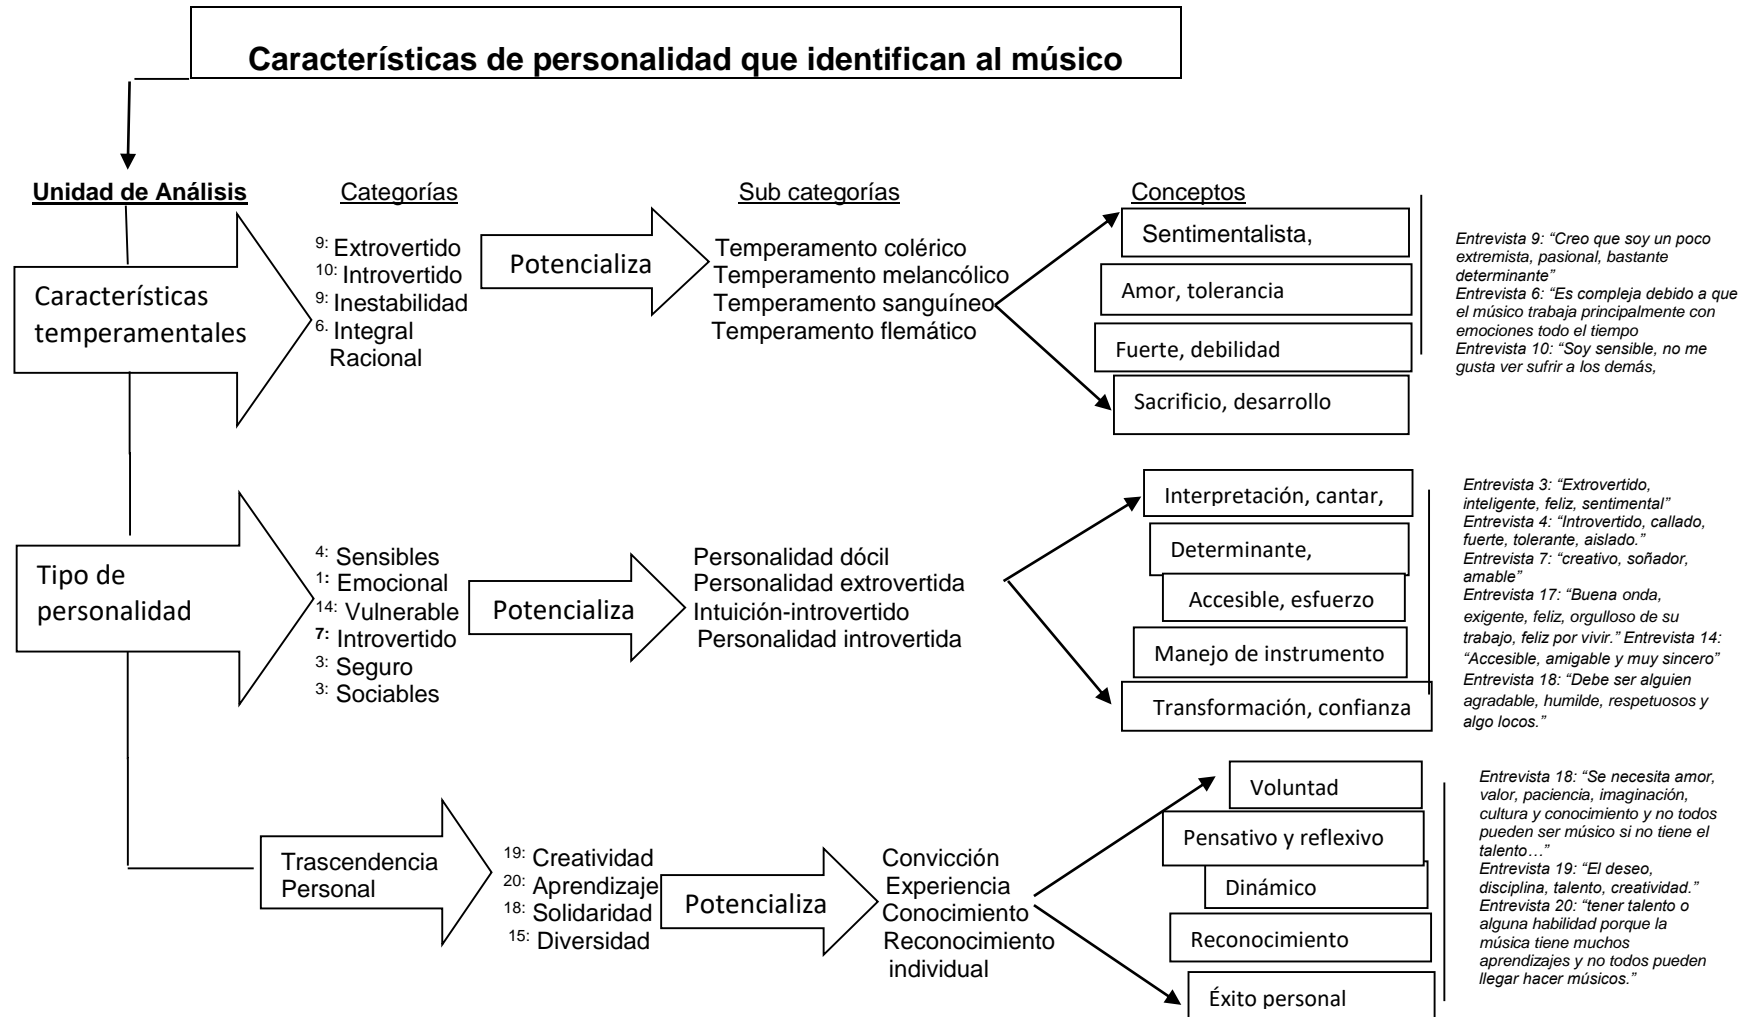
Características de personalidad que identifican al músico

Unidad de Análisis

Categorías

Sub categorías

Conceptos

Características temperamentales

$^{9:}$ Extrovertido
$^{10:}$ Introvertido
$^{9:}$ Inestabilidad
$^{6:}$ Integral
Racional

Potencializa

Temperamento colérico
Temperamento melancólico
Temperamento sanguíneo
Temperamento flemático

Sentimentalista,

Amor, tolerancia

Fuerte, debilidad

Sacrificio, desarrollo

Entrevista 9: "Creo que soy un poco extremista, pasional, bastante determinante"
Entrevista 6: "Es compleja debido a que el músico trabaja principalmente con emociones todo el tiempo
Entrevista 10: "Soy sensible, no me gusta ver sufrir a los demás,

Tipo de personalidad

$^{4:}$ Sensibles
$^{1:}$ Emocional
$^{14:}$ Vulnerable
$^{7:}$ Introvertido
$^{3:}$ Seguro
$^{3:}$ Sociables

Potencializa

Personalidad dócil
Personalidad extrovertida
Intuición-introvertido
Personalidad introvertida

Interpretación, cantar,

Determinante,

Accesible, esfuerzo

Manejo de instrumento

Transformación, confianza

Entrevista 3: "Extrovertido, inteligente, feliz, sentimental"
Entrevista 4: "Introvertido, callado, fuerte, tolerante, aislado."
Entrevista 7: "creativo, soñador, amable"
Entrevista 17: "Buena onda, exigente, feliz, orgulloso de su trabajo, feliz por vivir." Entrevista 14: "Accesible, amigable y muy sincero"
Entrevista 18: "Debe ser alguien agradable, humilde, respetuosos y algo locos."

Trascendencia Personal

$^{19:}$ Creatividad
$^{20:}$ Aprendizaje
$^{18:}$ Solidaridad
$^{15:}$ Diversidad

Potencializa

Convicción
Experiencia
Conocimiento
Reconocimiento individual

Voluntad

Pensativo y reflexivo

Dinámico

Reconocimiento

Éxito personal

Entrevista 18: "Se necesita amor, valor, paciencia, imaginación, cultura y conocimiento y no todos pueden ser músico si no tiene el talento…"
Entrevista 19: "El deseo, disciplina, talento, creatividad."
Entrevista 20: "tener talento o alguna habilidad porque la música tiene muchos aprendizajes y no todos pueden llegar hacer músicos."